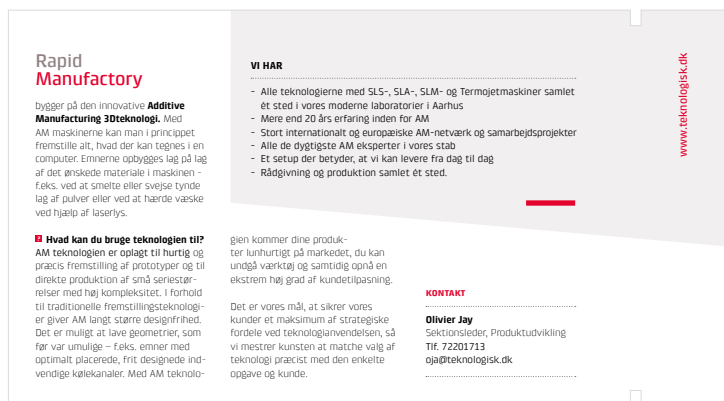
Rapid
Manufactory

bygger på den innovative **Additive Manufacturing 3Dteknologi.** Med AM maskinerne kan man i princippet fremstille alt, hvad der kan tegnes i en computer. Emnerne opbygges lag på lag af det ønskede materiale i maskinen – f.eks. ved at smelte eller svejse tynde lag af pulver eller ved at hærde væske ved hjælp af laserlys.

**Hvad kan du bruge teknologien til?** AM teknologien er oplagt til hurtig og præcis fremstilling af prototyper og til direkte produktion af små seriestørrelser med høj kompleksitet. I forhold til traditionelle fremstillingsteknologier giver AM langt større designfrihed. Det er muligt at lave geometrier, som før var umulige – f.eks. emner med optimalt placerede, frit designede indvendige kølekanaler. Med AM teknologien kommer dine produkter lunhurtigt på markedet, du kan undgå værktøj og samtidig opnå en ekstrem høj grad af kundetilpasning.

Det er vores mål, at sikrer vores kunder et maksimum af strategiske fordele ved teknologianvendelsen, så vi mestrer kunsten at matche valg af teknologi præcist med den enkelte opgave og kunde.

VI HAR

- Alle teknologierne med SLS-, SLA-, SLM- og Termojetmaskiner samlet ét sted i vores moderne laboratorier i Aarhus
- Mere end 20 års erfaring inden for AM
- Stort internationalt og europæiske AM-netværk og samarbejdsprojekter
- Alle de dygtigste AM eksperter i vores stab
- Et setup der betyder, at vi kan levere fra dag til dag
- Rådgivning og produktion samlet ét sted.

www.teknologisk.dk

KONTAKT

**Olivier Jay**
Sektionsleder, Produktudvikling
Tlf. 72201713
oja@teknologisk.dk